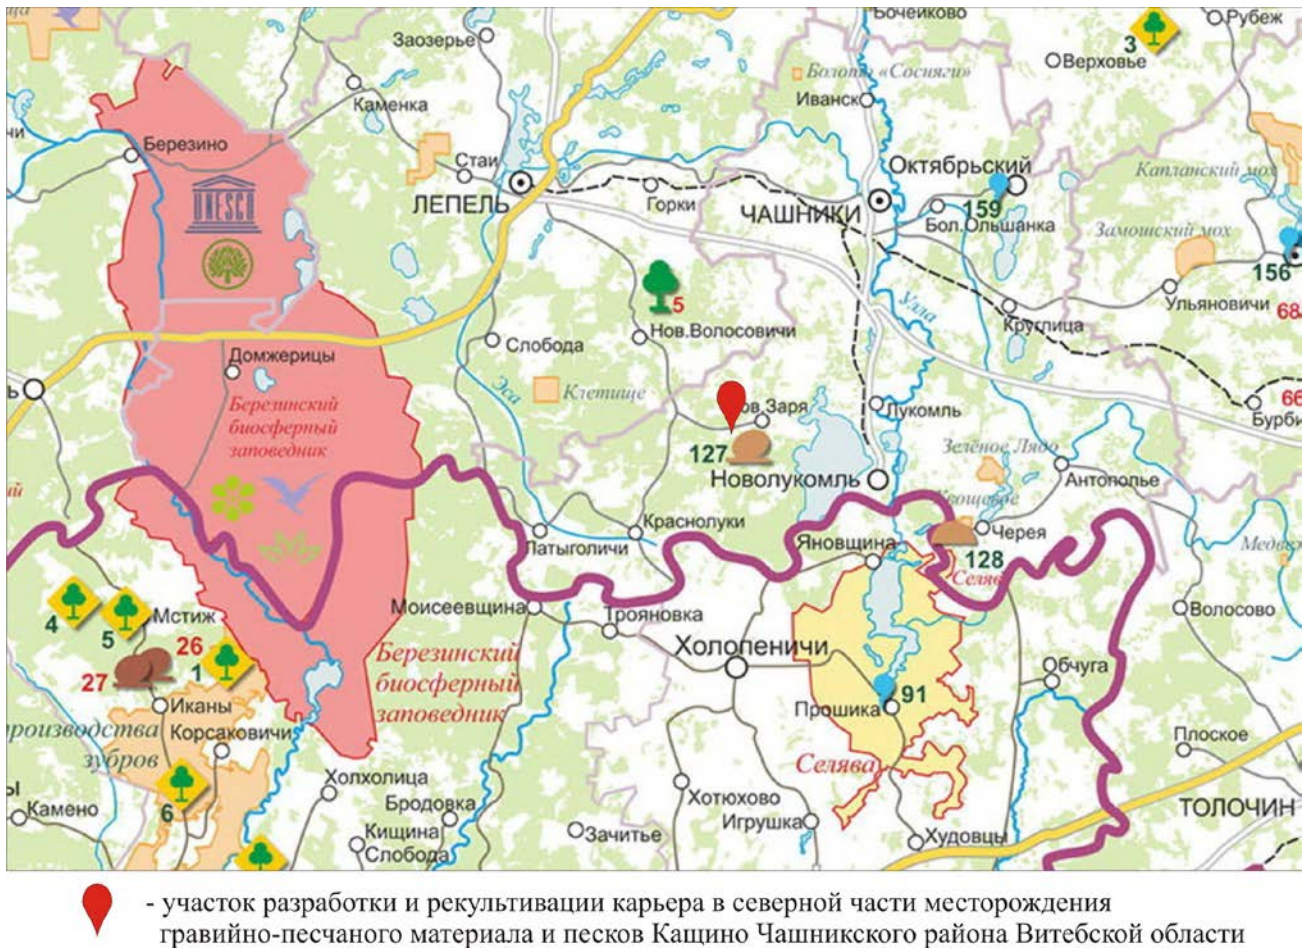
Бочейково
Рубеж
3
Верховье
Заозерье
Болото «Сосняги»
Иванск
Каменка
Березино
Стаи
Октябрьский
Капланский мох
ЛЕПЕЛЬ
Горки
ЧАШНИКИ
159
Бол.Ольшанка
Замошский мох
UNESCO
156
5
Ульяновичи
68
Ула
Круглица
Слобода
Нов.Волосовичи
Домжерицы
Эса
Клетище
Нов.Заря
Лукомль
Березинский биосферный заповедник
Бурбин
66
127
Зелёное Лядо
Новолукомль
Антополье
Краснолуки
Череея
Латыголичи
Яновщина
128
Селява
Медвеж
4
5
Мстиж
Моисеевщина
Трояновка
Волосово
26
Холопеничи
Березинский биосферный заповедник
27
1
Обчуга
91
Иканы
Прошика
производства зубров
Корсаковичи
Плоское
Селява
Холхолица
Бродовка
Каменo
6
Хотюхово
Игрушка
ТОЛОЧИН
Кищина
Зачитье
Слобода
Худовцы

- участок разработки и рекультивации карьера в северной части месторождения гравийно-песчаного материала и песков Кащино Чашникского района Витебской области